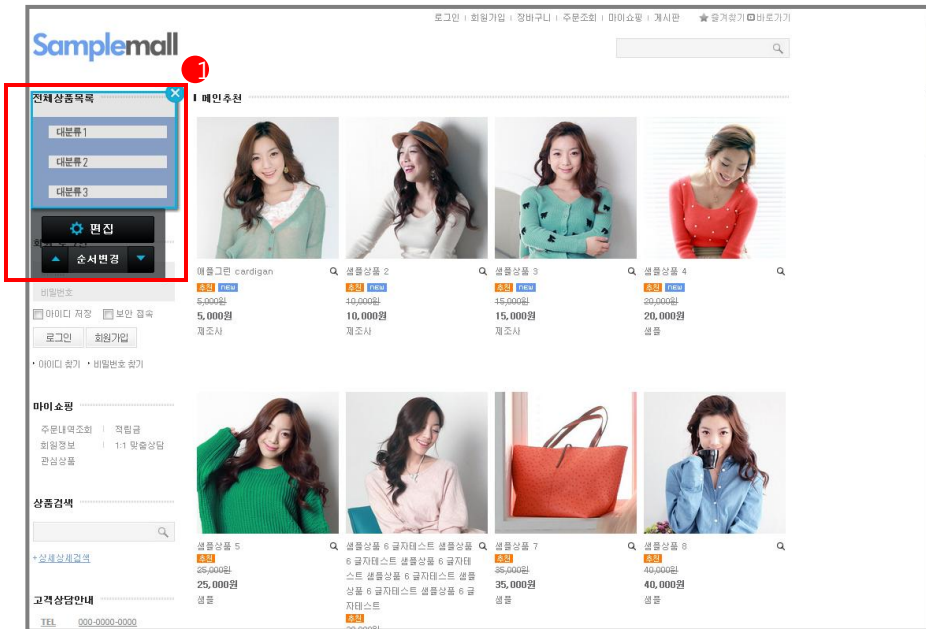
로그인 | 회원가입 | 장바구니 | 주문조회 | 마이쇼핑 | 게시판 ★즐겨찾기 바로가기

Samplemall

1

전체상품목록

대분류1

대분류2

대분류3

편집

순서변경

비밀번호

아이디 저장 보안 접속

로그인 회원가입

• 아이디 찾기 • 비밀번호 찾기

마이쇼핑

주문내역조회 | 적립금
회원정보 | 1:1 맞춤상담
관심상품

상품검색

+ 상세상세검색

고객상담안내

TEL 000-0000-0000

메인추천

애플그린 cardigan
추천 new
5,000원
5,000원
제조사

샘플상품 2
추천 new
10,000원
10,000원
제조사

샘플상품 3
추천 new
15,000원
15,000원
제조사

샘플상품 4
추천
20,000원
20,000원
샘플

샘플상품 5
추천
25,000원
25,000원
샘플

샘플상품 6 글자테스트 샘플상품 6 글자테스트 샘플상품 6 글자테스트 샘플상품 6 글자테스트 샘플상품 6 글자테스트 샘플상품 6 글자테스트
추천
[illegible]

샘플상품 7
추천
35,000원
35,000원
샘플

샘플상품 8
추천
40,000원
40,000원
샘플